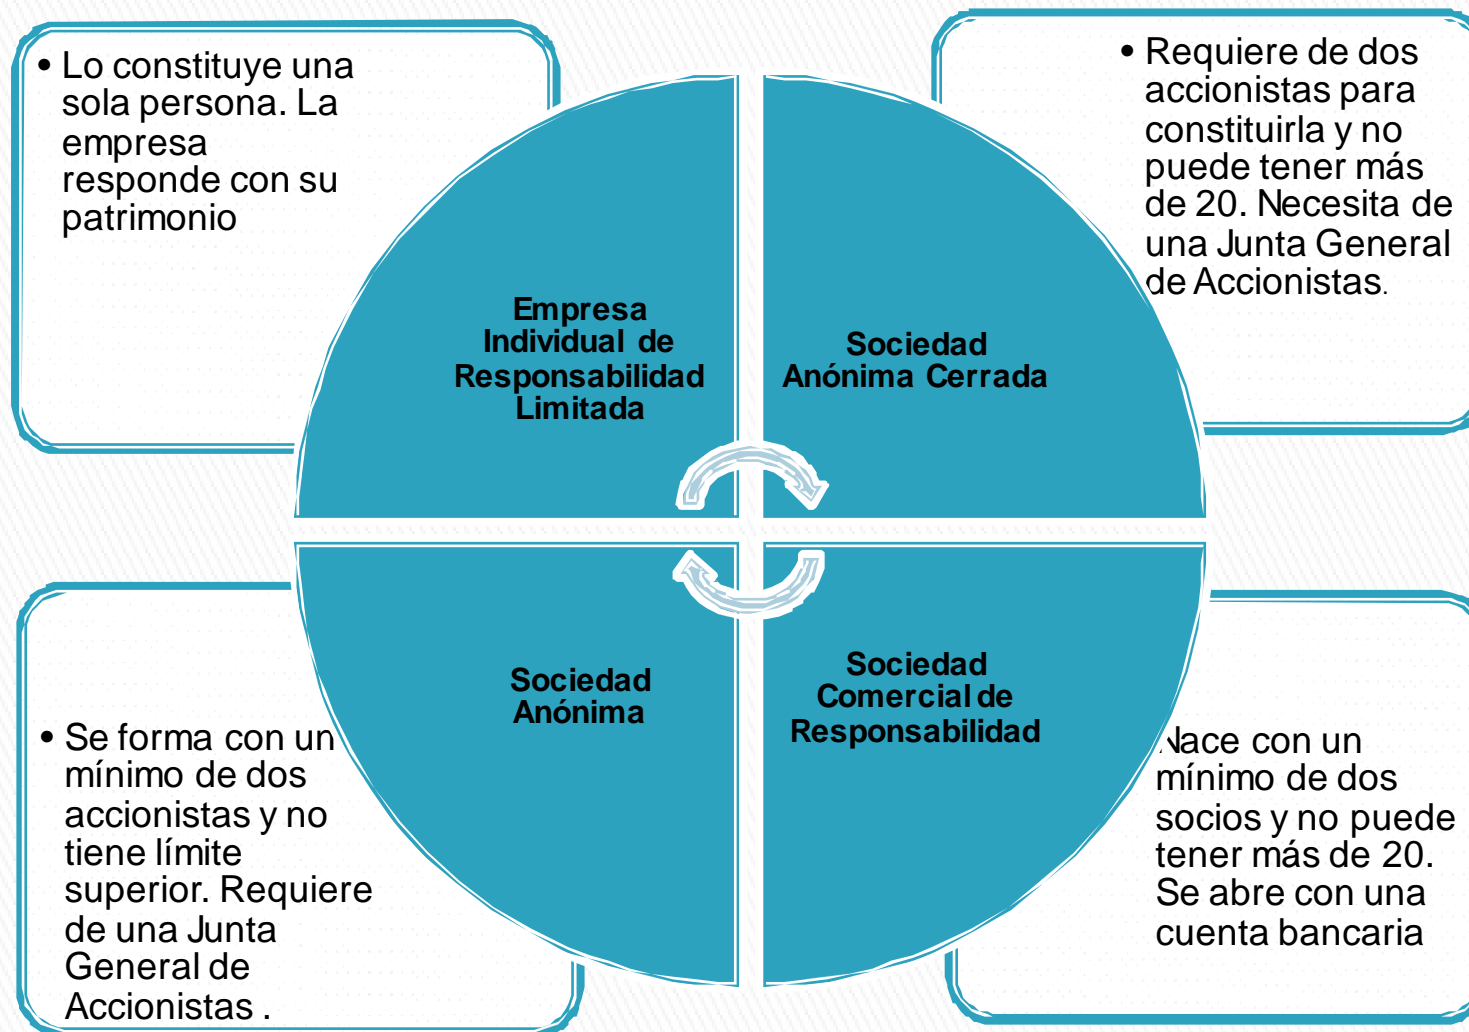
• Lo constituye una sola persona. La empresa responde con su patrimonio

• Requiere de dos accionistas para constituirla y no puede tener más de 20. Necesita de una Junta General de Accionistas.

Empresa Individual de Responsabilidad Limitada

Sociedad Anónima Cerrada

Sociedad Anónima

Sociedad Comercial de Responsabilidad

• Se forma con un mínimo de dos accionistas y no tiene límite superior. Requiere de una Junta General de Accionistas .

Nace con un mínimo de dos socios y no puede tener más de 20. Se abre con una cuenta bancaria